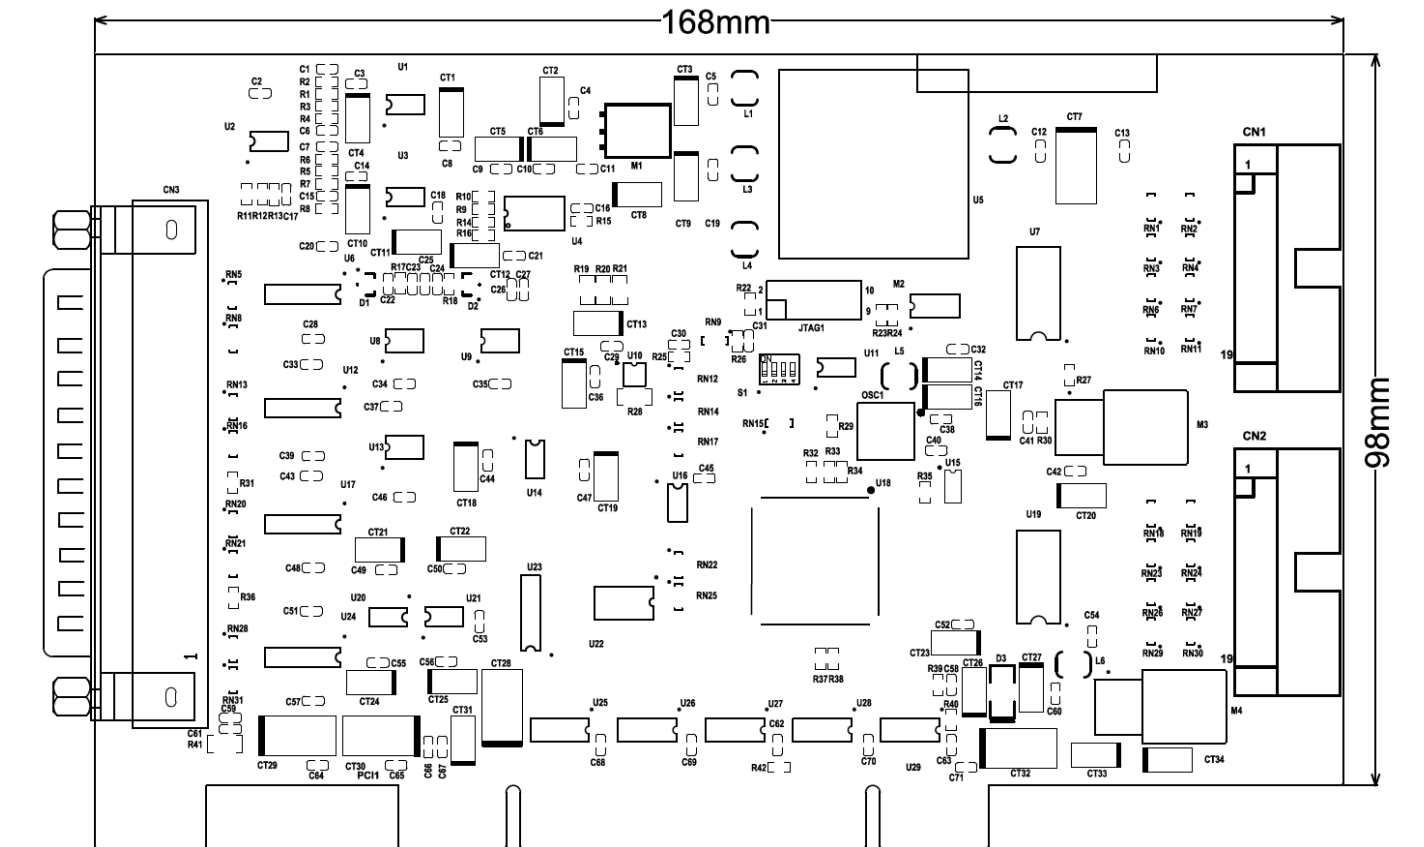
168mm

98mm

C2 C1 R2 R1 R3 R4 C6 C7 R6 R5 R7 C15 R8 C3 CT4 U1 U3 C14 CT10 C18 CT1 C8 CT2 C4 CT3 C5 L1 CT5 CT6 C9 C10 C11 M1 L3 CT8 CT9 C19 L4 U2 R11R12R13C17 C20 CT11 C25 R10 R9 R14 R16 C16 R15 U4 C21 U5 L2 C12 CT7 C13 CN1 1 U7 RN1 RN2 RN3 RN4 RN6 RN7 RN10 RN11 19

CN3 RN5 U6 R17C23 C24 CT12 C27 C26 D1 C22 R18 D2 R19 R20 R21 CT13 R22 2 1 10 9 M2 JTAG1 R23R24 C31 RN8 C28 U8 U9 C29 U10 CT15 C36 R28 C30 R25 RN9 R26 ON S1 U11 L5 C32 CT14 CT16 CT17 R27 M3 RN13 C33 U12 C34 C35 RN12 RN14 RN17 OSC1 C37 RN16 RN15 R29 C38 C40 C41 R30 CN2 C39 C43 U13 CT18 C44 U14 C47 CT19 U16 C45 R32 R33 R34 U18 R35 U15 C42 1 R31 U17 C46 CT20 RN20 U19 CT21 CT22 RN18 RN19 RN21 C48 C49 C50 U23 RN22 RN23 RN24 RN25 R36 C51 U20 U24 U21 C53 U22 RN26 RN27 C54 RN28 C52 CT23 1 R37R38 R39 C58 D3 CT27 CT26 RN29 RN30 19 L6 C55 C56 CT24 CT25 CT28 C60 M4 RN31 C59 C57 CT31 U25 U26 U27 U28 R40 C61 R41 C62 CT29 C64 CT30 PCI1 C65 C66 C67 C68 C69 R42 C70 U29 C63 C71 CT32 CT33 CT34